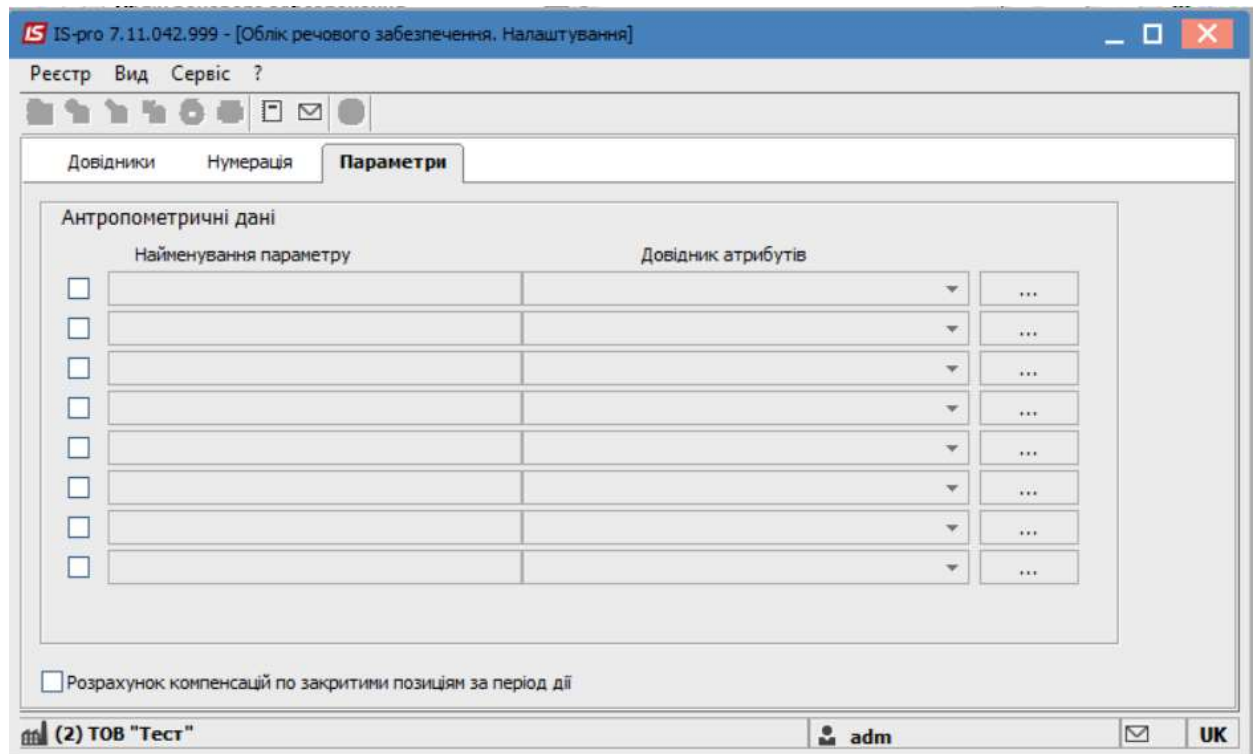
IS IS-pro 7.11.042.999 - [Облік речового забезпечення. Налаштування]

Реєстр Вид Сервіс ?

Довідники Нумерація Параметри

Антропометричні дані

Найменування параметру

Довідник атрибутів

...
...
...
...
...
...
...
...

Розрахунок компенсацій по закритими позиціям за період дії

(2) ТОВ "Тест"

adm

UK